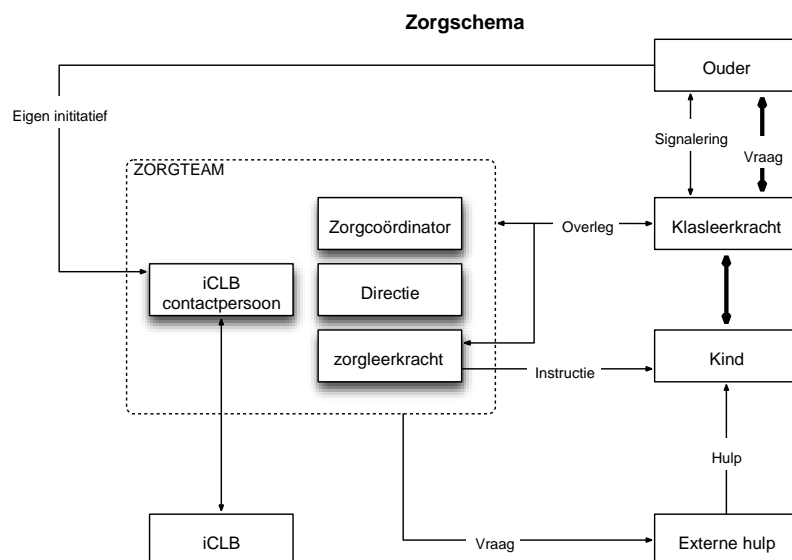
Zorgschema

Ouder

Eigen inititatief

Signalering

Vraag

ZORGTEAM

Zorgcoördinator

Overleg

Klasleerkracht

iCLB contactpersoon

Directie

zorgleerkracht

Instructie

Kind

Hulp

iCLB

Vraag

Externe hulp